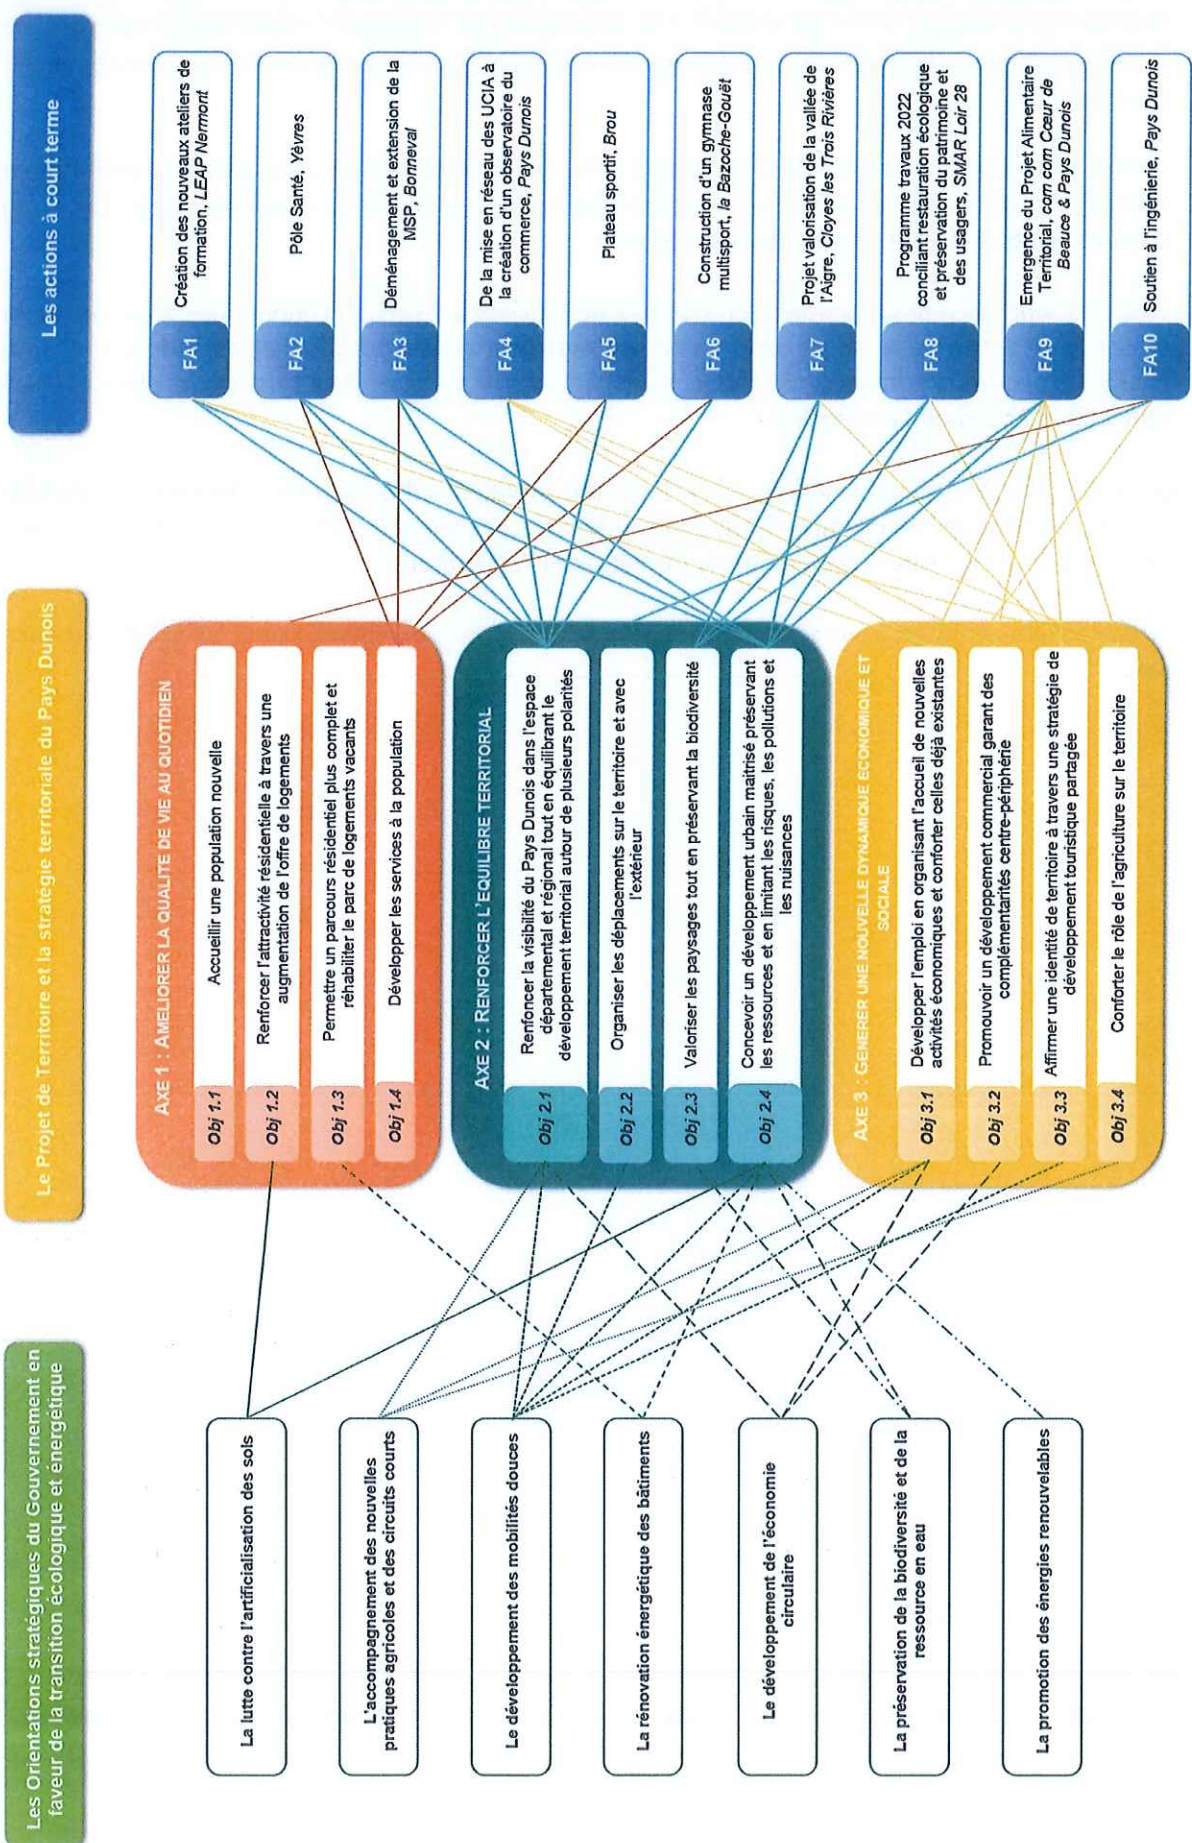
Les actions à court terme

FA1 Création des nouveaux ateliers de formation, LEAP Nermont

FA2 Pôle Santé, Yèvres

FA3 Déménagement et extension de la MSP, Bonneval

FA4 De la mise en réseau des UCIA à la création d'un observatoire du commerce, Pays Dunois

FA5 Plateau sportif, Brou

FA6 Construction d'un gymnase multisport, la Bazoche-Gouët

FA7 Projet valorisation de la vallée de l'Aigre, Cloyes les Trois Rivières

FA8 Programme travaux 2022 conciliant restauration écologique et préservation du patrimoine et des usagers, SMAR Loir 28

FA9 Emergence du Projet Alimentaire Territorial, com com Cœur de Beauce & Pays Dunois

FA10 Soutien à l'ingénierie, Pays Dunois

Le Projet de Territoire et la stratégie territoriale du Pays Dunois

AXE 1 : AMELIORER LA QUALITE DE VIE AU QUOTIDIEN

Obj 1.1 Accueillir une population nouvelle

Obj 1.2 Renforcer l'attractivité résidentielle à travers une augmentation de l'offre de logements

Obj 1.3 Permettre un parcours résidentiel plus complet et réhabiliter le parc de logements vacants

Obj 1.4 Développer les services à la population

AXE 2 : RENFORCER L'EQUILIBRE TERRITORIAL

Obj 2.1 Renforcer la visibilité du Pays Dunois dans l'espace départemental et régional tout en équilibrant le développement territorial autour de plusieurs polarités

Obj 2.2 Organiser les déplacements sur le territoire et avec l'extérieur

Obj 2.3 Valoriser les paysages tout en préservant la biodiversité

Obj 2.4 Concevoir un développement urbain maîtrisé préservant les ressources et en limitant les risques, les pollutions et les nuisances

AXE 3 : GENERER UNE NOUVELLE DYNAMIQUE ECONOMIQUE ET SOCIALE

Obj 3.1 Développer l'emploi en organisant l'accueil de nouvelles activités économiques et conforter celles déjà existantes

Obj 3.2 Promouvoir un développement commercial garant des complémentarités centre-périphérie

Obj 3.3 Affirmer une identité de territoire à travers une stratégie de développement touristique partagée

Obj 3.4 Conforter le rôle de l'agriculture sur le territoire

Les Orientations stratégiques du Gouvernement en faveur de la transition écologique et énergétique

La lutte contre l'artificialisation des sols

L'accompagnement des nouvelles pratiques agricoles et des circuits courts

Le développement des mobilités douces

La rénovation énergétique des bâtiments

Le développement de l'économie circulaire

La préservation de la biodiversité et de la ressource en eau

La promotion des énergies renouvelables